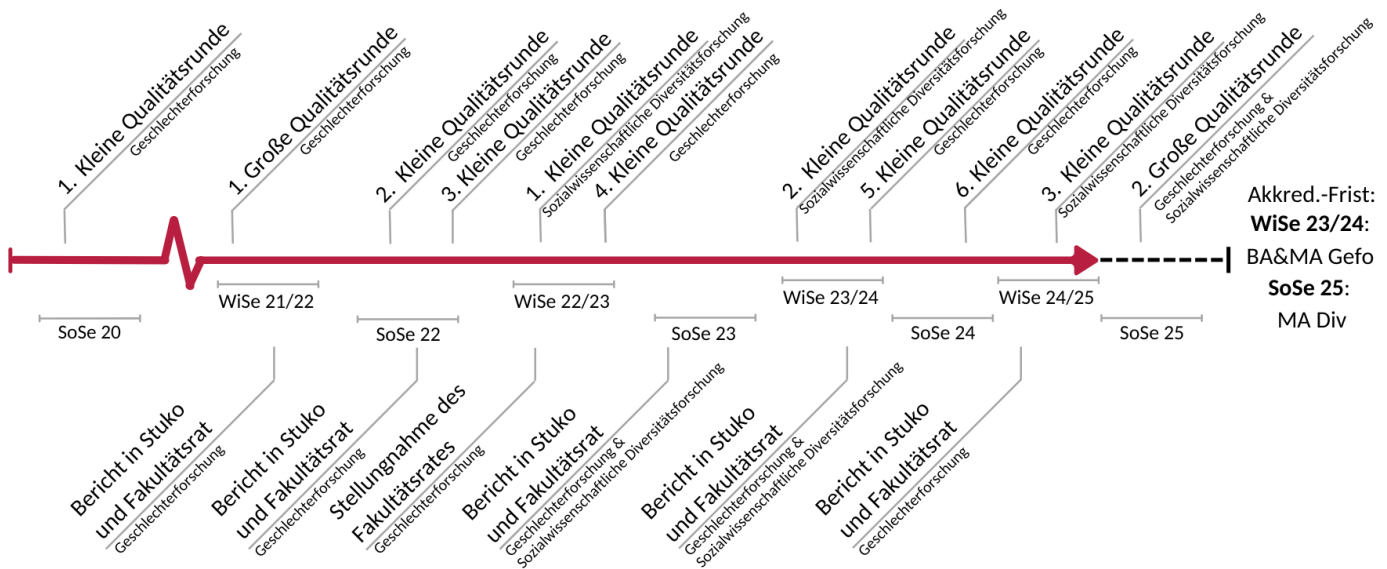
1. Kleine Qualitätsrunde
Geschlechterforschung

1. Große Qualitätsrunde
Geschlechterforschung

2. Kleine Qualitätsrunde
Geschlechterforschung

3. Kleine Qualitätsrunde
Geschlechterforschung

1. Kleine Qualitätsrunde
Sozialwissenschaftliche Diversitätsforschung

4. Kleine Qualitätsrunde
Geschlechterforschung

2. Kleine Qualitätsrunde
Sozialwissenschaftliche Diversitätsforschung

5. Kleine Qualitätsrunde
Geschlechterforschung

6. Kleine Qualitätsrunde
Geschlechterforschung

3. Kleine Qualitätsrunde
Sozialwissenschaftliche Diversitätsforschung

2. Große Qualitätsrunde
Geschlechterforschung & Sozialwissenschaftliche Diversitätsforschung

Akkred.-Frist:
**WiSe 23/24**:
BA&MA Gefo
**SoSe 25**:
MA Div

SoSe 20
WiSe 21/22
SoSe 22
WiSe 22/23
SoSe 23
WiSe 23/24
SoSe 24
WiSe 24/25
SoSe 25

Bericht in Stuko und Fakultätsrat
Geschlechterforschung

Bericht in Stuko und Fakultätsrat
Geschlechterforschung

Stellungnahme des Fakultätsrates
Geschlechterforschung

Bericht in Stuko und Fakultätsrat
Geschlechterforschung & Sozialwissenschaftliche Diversitätsforschung

Bericht in Stuko und Fakultätsrat
Geschlechterforschung & Sozialwissenschaftliche Diversitätsforschung

Bericht in Stuko und Fakultätsrat
Geschlechterforschung